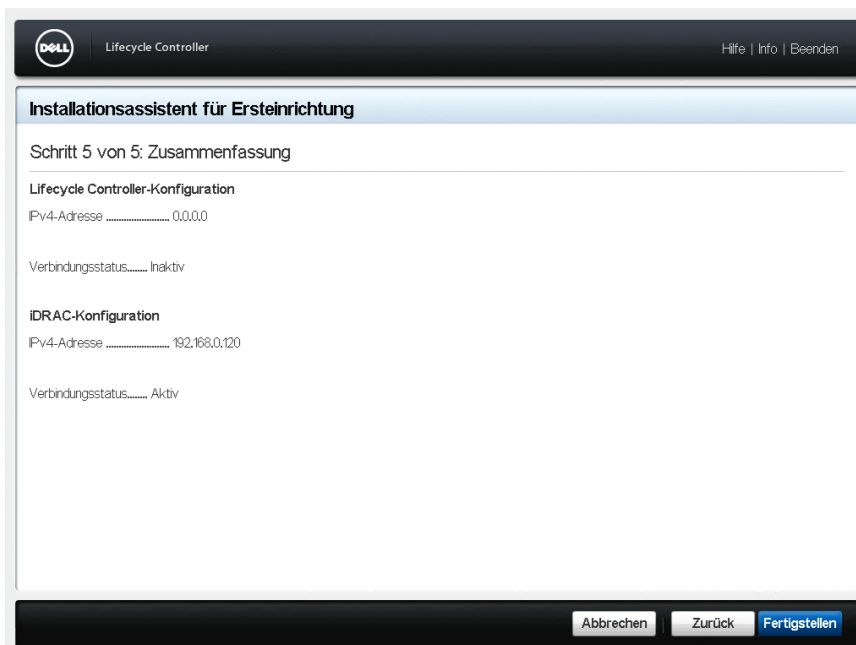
DELL Lifecycle Controller

Hilfe | Info | Beenden

Installationsassistent für Ersteinrichtung

Schritt 5 von 5: Zusammenfassung

Lifecycle Controller-Konfiguration

IPv4-Adresse ......................... 0.0.0.0

Verbindungsstatus........ Inaktiv

iDRAC-Konfiguration

IPv4-Adresse ......................... 192.168.0.120

Verbindungsstatus........ Aktiv

Abbrechen | Zurück | Fertigstellen